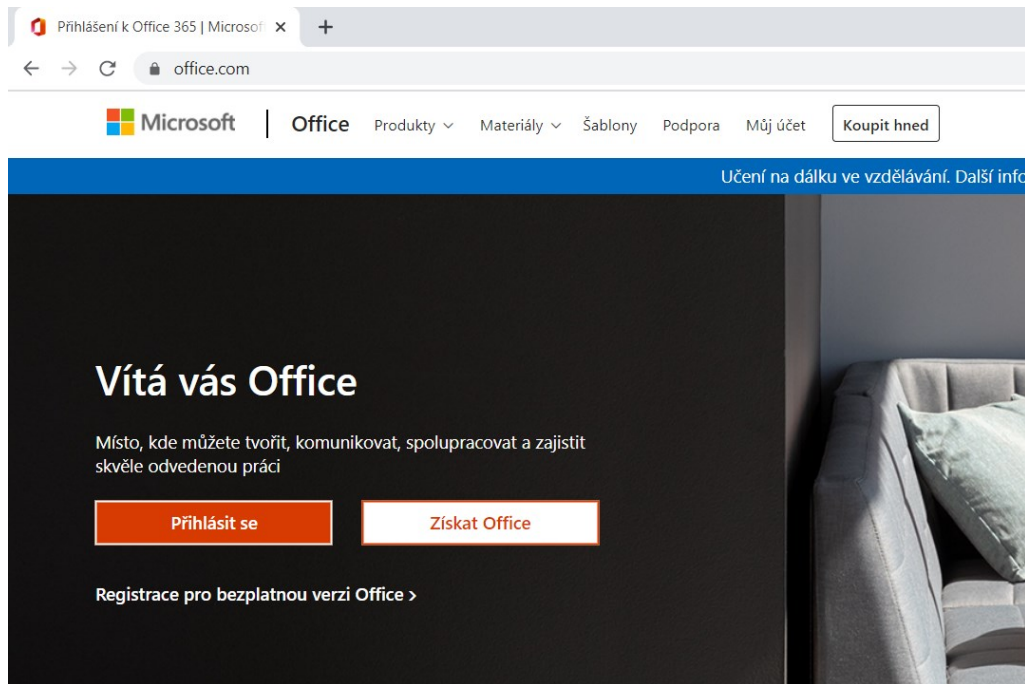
Přihlášení k Office 365 | Microsof ×
+
office.com

Microsoft | Office Produkty Materiály Šablony Podpora Můj účet Koupit hned

Učení na dálku ve vzdělávání. Další info

Vítá vás Office

Místo, kde můžete tvořit, komunikovat, spolupracovat a zajistit skvěle odvedenou práci

Přihlásit se

Získat Office

Registrace pro bezplatnou verzi Office >